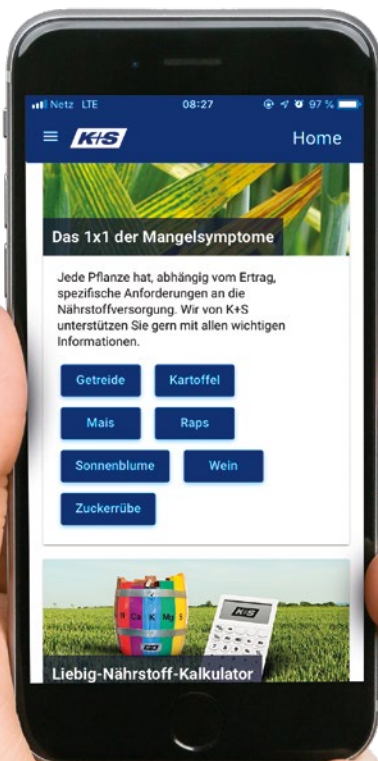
Netz LTE 08:27 97 %

K+S Home

Das 1x1 der Mangelsymptome

Jede Pflanze hat, abhängig vom Ertrag, spezifische Anforderungen an die Nährstoffversorgung. Wir von K+S unterstützen Sie gern mit allen wichtigen Informationen.

Getreide
Kartoffel
Mais
Raps
Sonnenblume
Wein
Zuckerrübe

N Ca K Mg S

K+S

K+S

Liebig-Nährstoff-Kalkulator